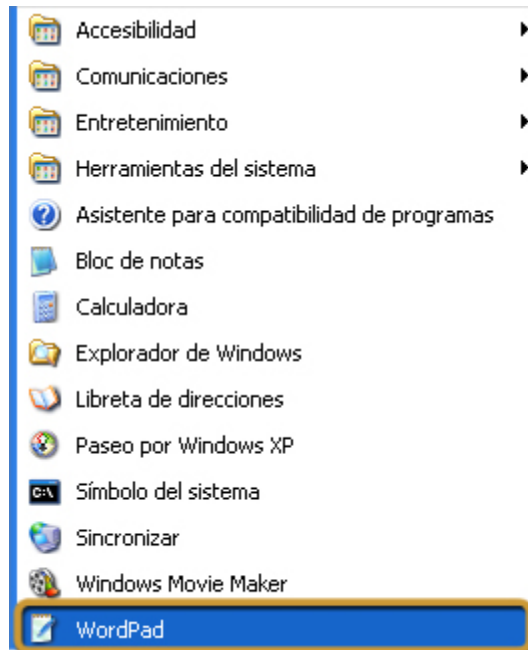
Accesibilidad
Comunicaciones
Entretenimiento
Herramientas del sistema
Asistente para compatibilidad de programas
Bloc de notas
Calculadora
Explorador de Windows
Libreta de direcciones
Paseo por Windows XP
Símbolo del sistema
Sincronizar
Windows Movie Maker
WordPad